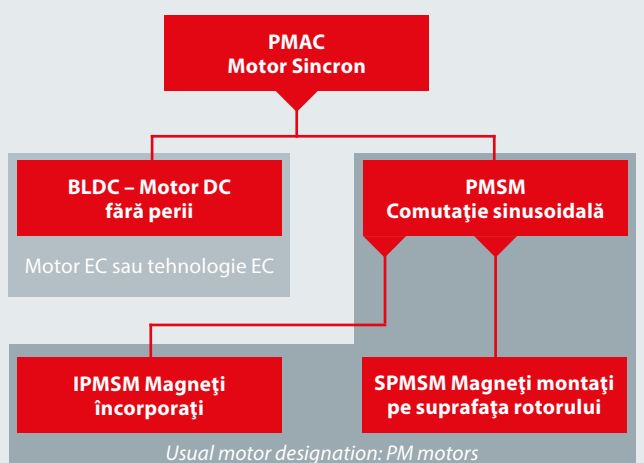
PMAC
Motor Sincron

BLDC – Motor DC
fără perii

Motor EC sau tehnologie EC

PMSM
Comutaţie sinusoidală

IPMSM Magneţi
încorporaţi

SPMSM Magneţi montaţi
pe suprafaţa rotorului

Usual motor designation: PM motors